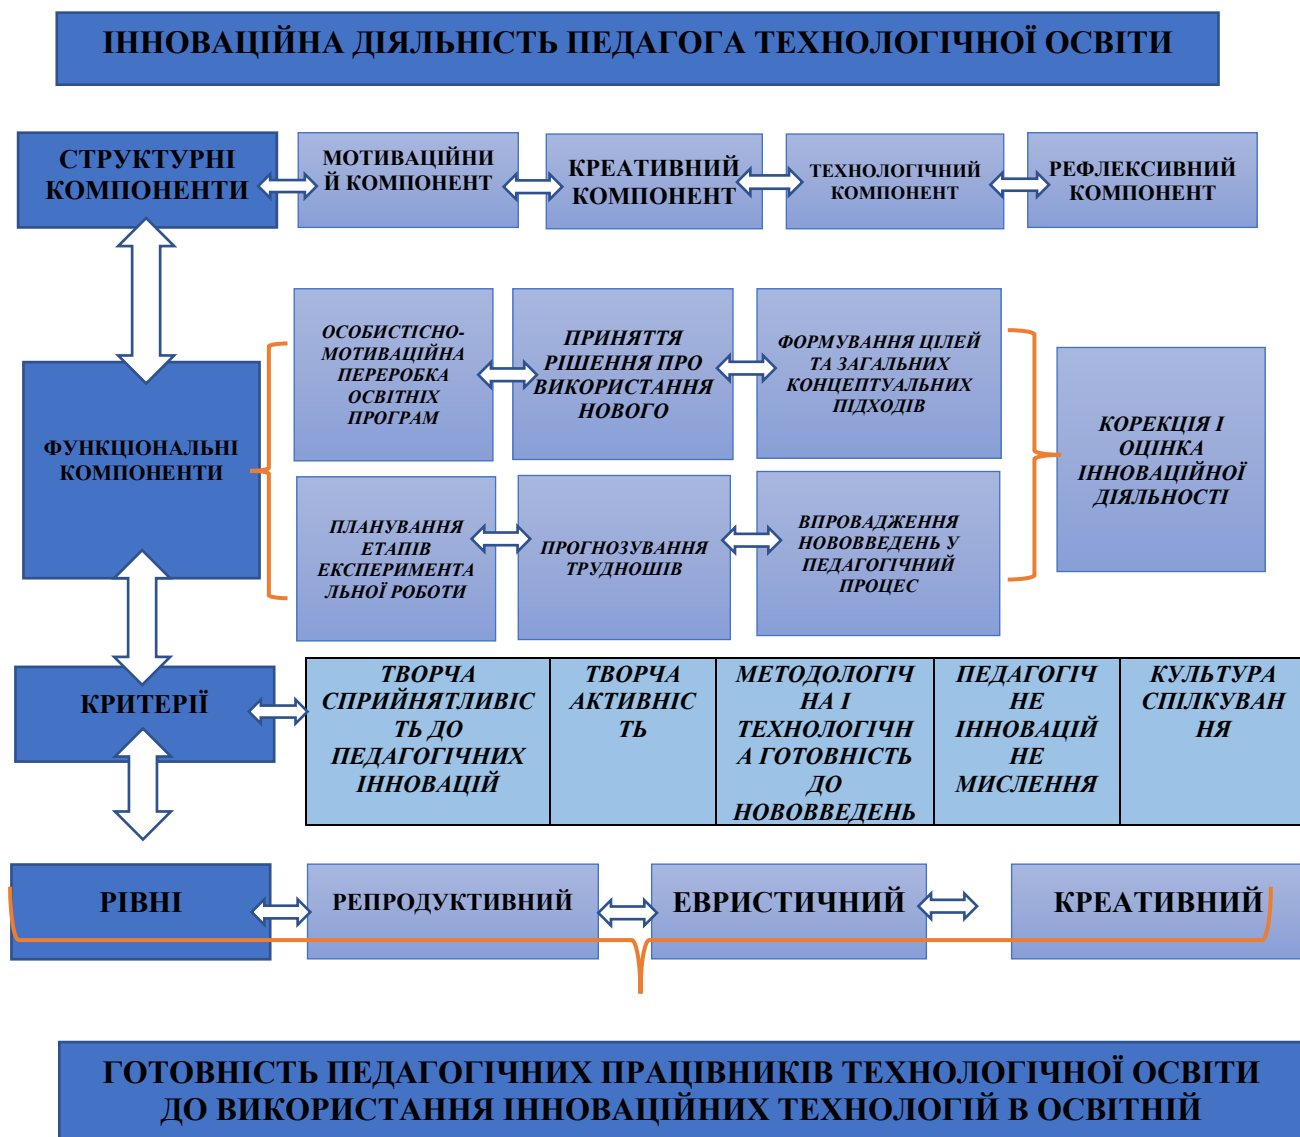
ІННОВАЦІЙНА ДІЯЛЬНІСТЬ ПЕДАГОГА ТЕХНОЛОГІЧНОЇ ОСВІТИ

СТРУКТУРНІ КОМПОНЕНТИ

МОТИВАЦІЙНИЙ КОМПОНЕНТ

КРЕАТИВНИЙ КОМПОНЕНТ

ТЕХНОЛОГІЧНИЙ КОМПОНЕНТ

РЕФЛЕКСИВНИЙ КОМПОНЕНТ

ФУНКЦІОНАЛЬНІ КОМПОНЕНТИ

ОСОБИСТІСНО-МОТИВАЦІЙНА ПЕРЕРОБКА ОСВІТНІХ ПРОГРАМ

ПРИЙНЯТТЯ РІШЕННЯ ПРО ВИКОРИСТАННЯ НОВОГО

ФОРМУВАННЯ ЦІЛЕЙ ТА ЗАГАЛЬНИХ КОНЦЕПТУАЛЬНИХ ПІДХОДІВ

ПЛАНУВАННЯ ЕТАПІВ ЕКСПЕРИМЕНТАЛЬНОЇ РОБОТИ

ПРОГНОЗУВАННЯ ТРУДНОЩІВ

ВПРОВАДЖЕННЯ НОВОВВЕДЕНЬ У ПЕДАГОГІЧНИЙ ПРОЦЕС

КОРЕКЦІЯ І ОЦІНКА ІННОВАЦІЙНОЇ ДІЯЛЬНОСТІ

КРИТЕРІЇ

| ТВОРЧА СПРИЙНЯТЛИВІСТЬ ДО ПЕДАГОГІЧНИХ ІННОВАЦІЙ | ТВОРЧА АКТИВНІСТЬ | МЕТОДОЛОГІЧНА І ТЕХНОЛОГІЧНА ГОТОВНІСТЬ ДО НОВОВВЕДЕНЬ | ПЕДАГОГІЧНЕ ІННОВАЦІЙНЕ МИСЛЕННЯ | КУЛЬТУРА СПІЛКУВАННЯ |
|---|---|---|---|---|

РІВНІ

РЕПРОДУКТИВНИЙ

ЕВРИСТИЧНИЙ

КРЕАТИВНИЙ

ГОТОВНІСТЬ ПЕДАГОГІЧНИХ ПРАЦІВНИКІВ ТЕХНОЛОГІЧНОЇ ОСВІТИ ДО ВИКОРИСТАННЯ ІННОВАЦІЙНИХ ТЕХНОЛОГІЙ В ОСВІТНІЙ